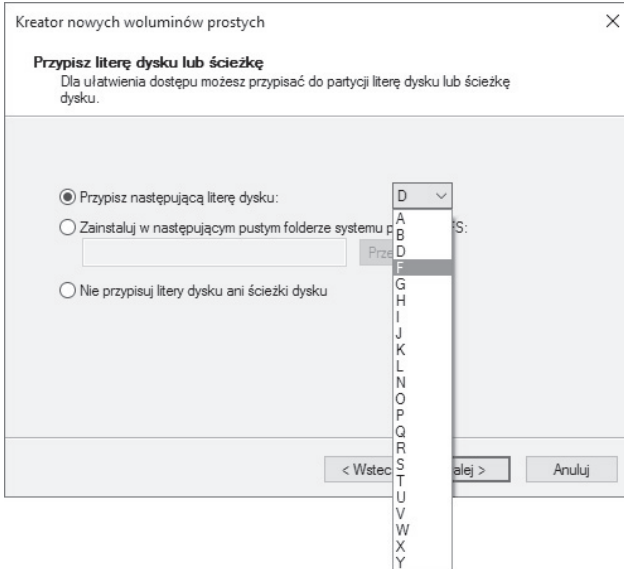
Kreator nowych woluminów prostych

×

Przypisz literę dysku lub ścieżkę

Dla ułatwienia dostępu możesz przypisać do partycji literę dysku lub ścieżkę dysku.

Przypisz następującą literę dysku:

D

Zainstaluj w następującym pustym folderze systemu p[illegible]FS:

Prze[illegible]

Nie przypisuj litery dysku ani ścieżki dysku

A
B
D
E
F
G
H
I
J
K
L
N
O
P
Q
R
S
T
U
V
W
X
Y

< Wstec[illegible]

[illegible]alej >

Anuluj